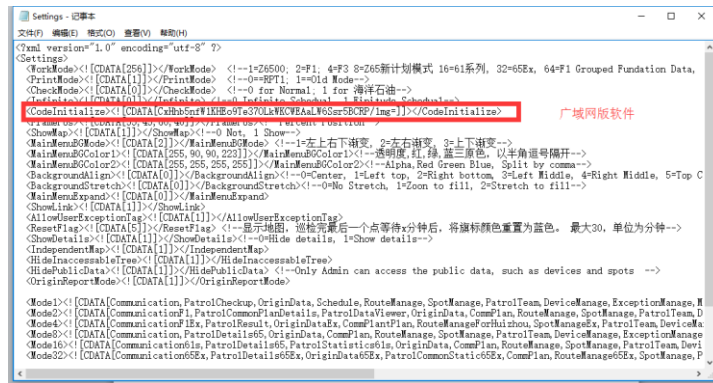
Settings - 记事本
文件(F) 编辑(E) 格式(O) 查看(V) 帮助(H)

<?xml version="1.0" encoding="utf-8" ?>
<Settings>
<WorkMode><![CDATA[256]]></WorkMode> <!--1=Z6500; 2=F1; 4=F3 8=Z65新计划模式 16=61系列, 32=65Ex, 64=F1 Grouped Fundation Data,
<PrintMode><![CDATA[1]]></PrintMode> <!--0=RPT1; 1=Old Mode-->
<CheckMode><![CDATA[0]]></CheckMode> <!--0 for Normal; 1 for 海洋石油-->
<Infinite><![CDATA[0]]></Infinite> <!--0 Infinite Schedual, 1 Finitude Schedules-->
<CodeInitialize><![CDATA[CxHhb5ntW1KHEo9Te370LkWECWEAaLW6Ssr5BCRP/1mg=]]></CodeInitialize>
广域网版软件
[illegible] Percent Position
<ShowMap><![CDATA[1]]></ShowMap><!--0 Not, 1 Show-->
<MainMenuBGMode><![CDATA[2]]></MainMenuBGMode> <!--1=左上右下渐变, 2=左右渐变, 3=上下渐变-->
<MainMenuBGColor1><![CDATA[255, 90, 90, 223]]></MainMenuBGColor1><!--透明度,红,绿,蓝三原色,以半角逗号隔开-->
<MainMenuBGColor2><![CDATA[255, 255, 255, 255]]></MainMenuBGColor2><!--Alpha,Red Green Blue, Split by comma-->
<BackgroundAlign><![CDATA[0]]></BackgroundAlign><!--0=Center, 1=Left top, 2=Right bottom, 3=Left Middle, 4=Right Middle, 5=Top C
<BackgroundStretch><![CDATA[0]]></BackgroundStretch><!--0=No Stretch, 1=Zoom to fill, 2=Stretch to fill-->
<MainMenuExpand><![CDATA[0]]></MainMenuExpand>
<ShowLink><![CDATA[1]]></ShowLink>
<AllowUserExceptionTag><![CDATA[1]]></AllowUserExceptionTag>
<ResetFlag><![CDATA[5]]></ResetFlag> <!--显示地图, 巡检完最后一个点等待x分钟后, 将旗标颜色重置为蓝色。 最大30, 单位为分钟-->
<ShowDetails><![CDATA[1]]></ShowDetails><!--0=Hide details, 1=Show details-->
<IndependentMap><![CDATA[1]]></IndependentMap>
<HideInaccessableTree><![CDATA[1]]></HideInaccessableTree>
<HidePublicData><![CDATA[1]]></HidePublicData> <!--Only Admin can access the public data, such as devices and spots -->
<OriginReportMode><![CDATA[1]]></OriginReportMode>

<Mode1><![CDATA[Communication,PatrolCheckup,OriginData,Schedule,RouteManage,SpotManage,PatrolTeam,DeviceManage,ExceptionManage,M
<Mode2><![CDATA[Communication,PatrolCommonPlanDetails,PatrolDataViewer,OriginData,CommPlan,RouteManage,SpotManage,PatrolTeam,D
<Mode4><![CDATA[CommunicationF1Ex,PatrolResult,OriginDataEx,CommPlantPlan,RouteManageForHuizhou,SpotManageEx,PatrolTeam,DeviceMa
<Mode8><![CDATA[Communication,PatrolDetails65,OriginData,CommPlan,RouteManage,SpotManage,PatrolTeam,DeviceManage,ExceptionManage
<Mode16><![CDATA[Communication61s,PatrolDetails65,PatrolStatistics61s,OriginData,CommPlan,RouteManage,SpotManage,PatrolTeam,Dev
<Mode32><![CDATA[Communication65Ex,PatrolDetails65Ex,OriginData65Ex,PatrolCommonStatic65Ex,CommPlan,RouteManage65Ex,SpotManage,P